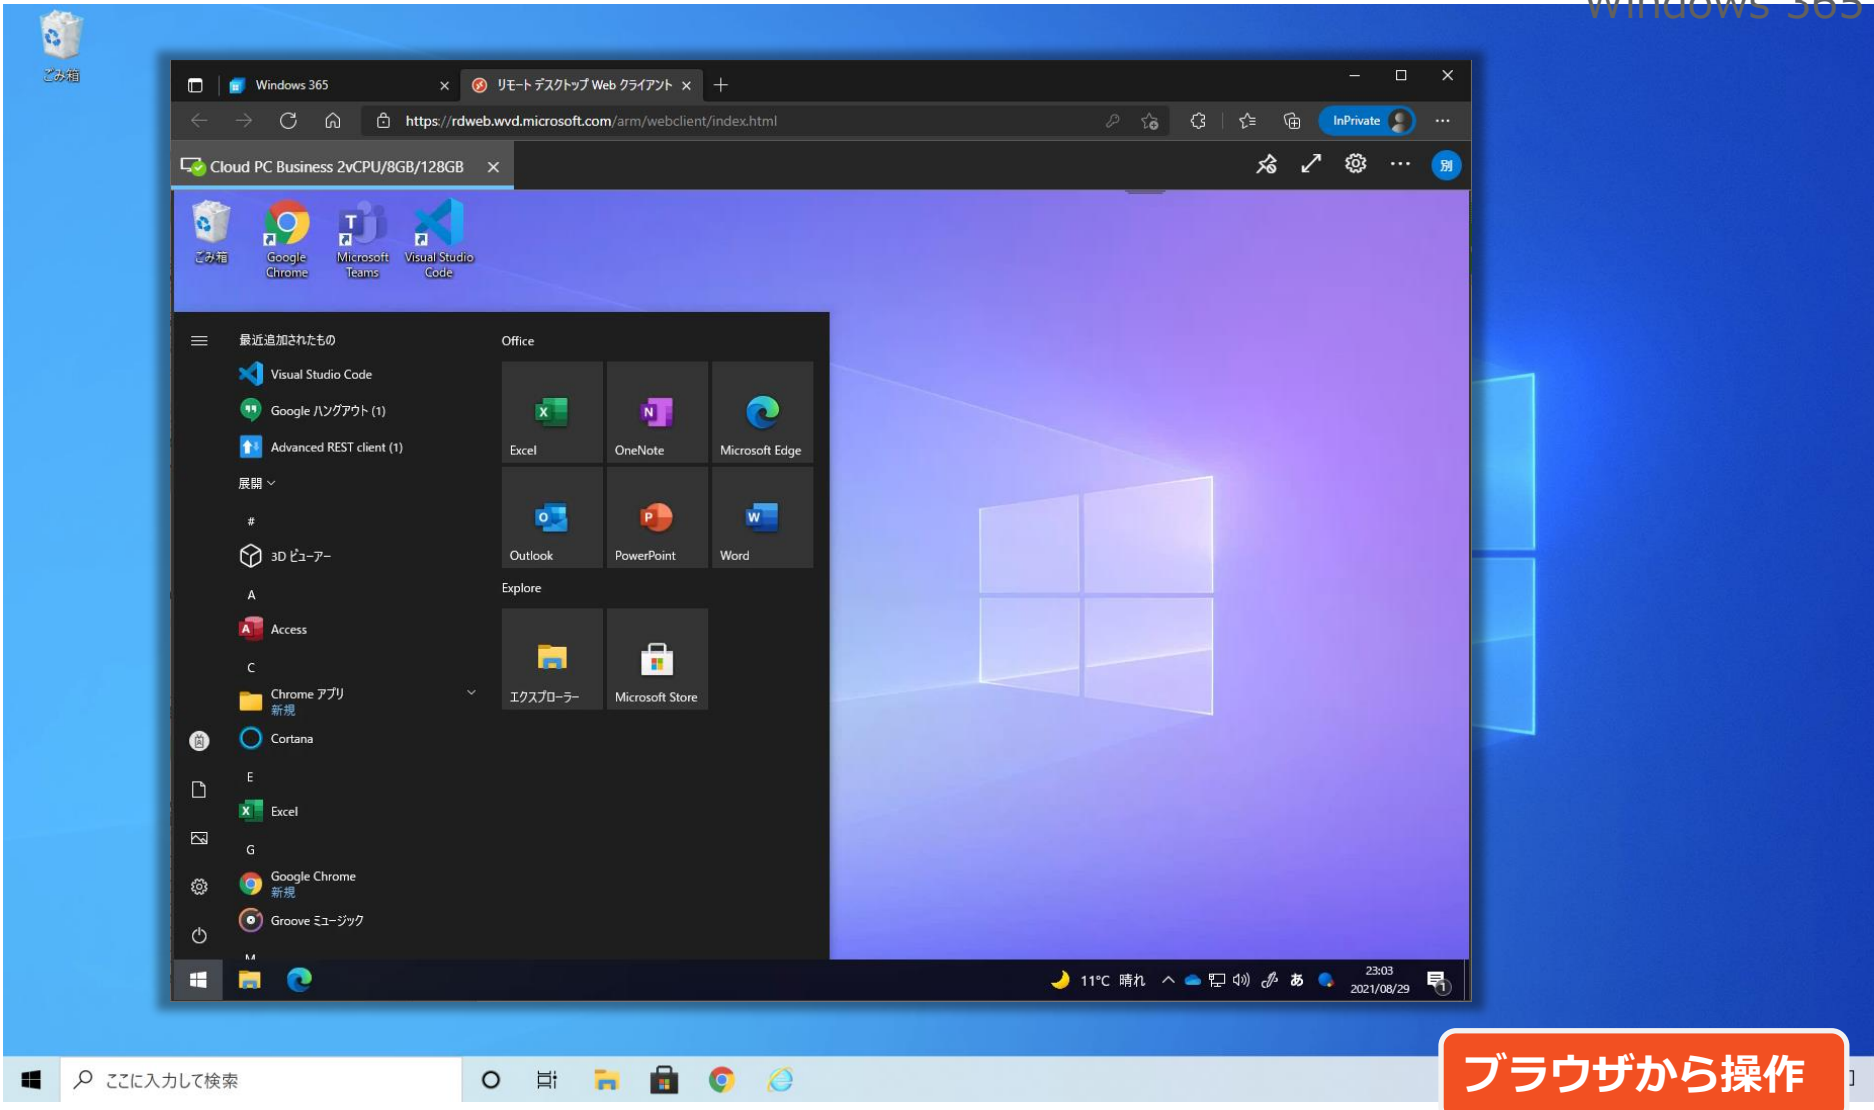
Windows 365

ごみ箱

Windows 365
リモート デスクトップ Web クライアント
https://rdweb.wvd.microsoft.com/arm/webclient/index.html
InPrivate
Cloud PC Business 2vCPU/8GB/128GB

ごみ箱
Google Chrome
Microsoft Teams
Visual Studio Code

最近追加されたもの
Visual Studio Code
Google ハングアウト (1)
Advanced REST client (1)
展開
#
3D ビューアー
A
Access
C
Chrome アプリ
新規
Cortana
E
Excel
G
Google Chrome
新規
Groove ミュージック
M

Office
Excel
OneNote
Microsoft Edge
Outlook
PowerPoint
Word
Explore
エクスプローラー
Microsoft Store

11°C 晴れ
あ
23:03
2021/08/29

ここに入力して検索

ブラウザから操作